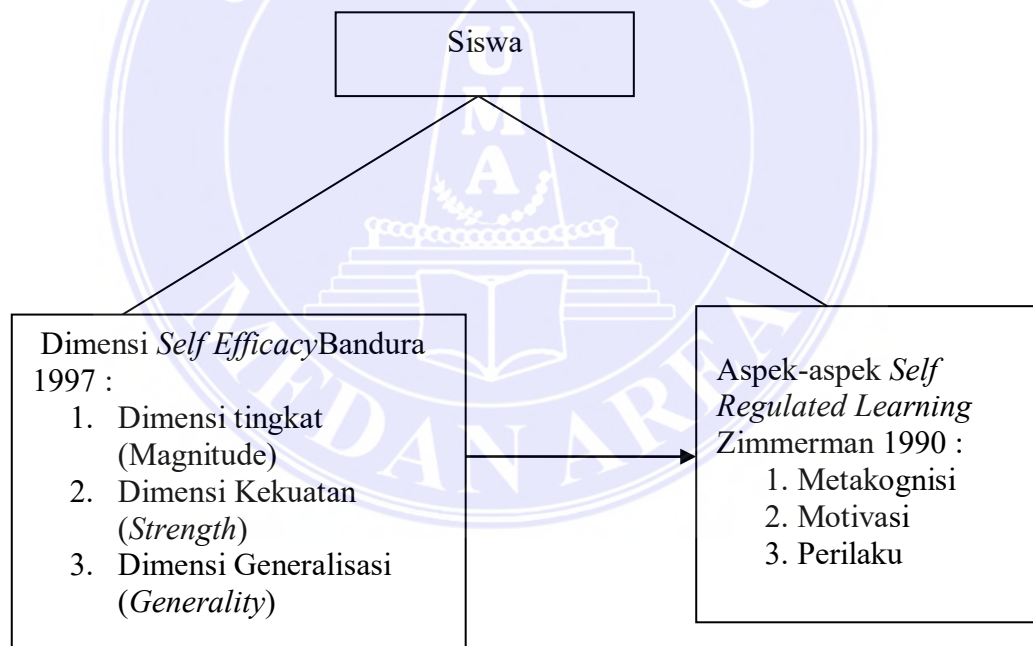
Siswa

Dimensi *Self Efficacy*Bandura 1997 :
1. Dimensi tingkat (Magnitude)
2. Dimensi Kekuatan (*Strength*)
3. Dimensi Generalisasi (*Generality*)

Aspek-aspek *Self Regulated Learning* Zimmerman 1990 :
1. Metakognisi
2. Motivasi
3. Perilaku